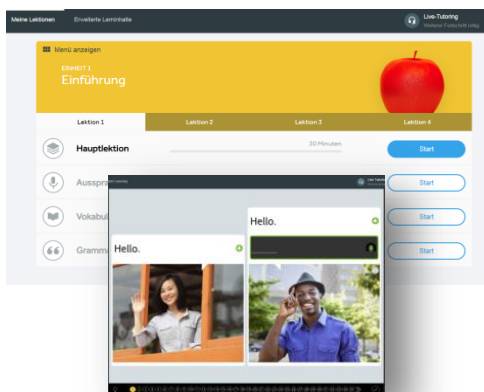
Meine Lektionen
Erweiterte Lerninhalte
Live-Tutoring
Weitere Fortschritte erzielen

Menü anzeigen
EINHEIT 1
Einführung

Lektion 1
Lektion 2
Lektion 3
Lektion 4

Hauptlektion
30 Minuten
Start

Ausspra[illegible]
Start

Vokabul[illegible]
Start

Gramm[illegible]
Start

Hello.

Hello.